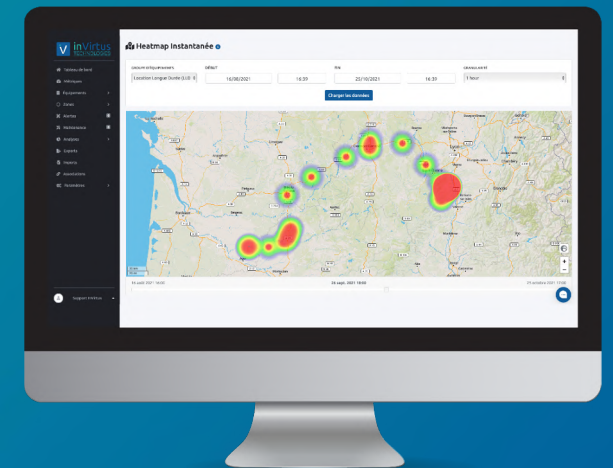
inVirtus TECHNOLOGIES

Tableau de bord
Historiques
Equipements
Zones
Alertes
Maintenance
Analyses
Exports
Imports
Associations
Paramètres

Support inVirtus

Heatmap Instantanée

GROUPE D'ÉQUIPEMENTS
Location Longue Durée (LLD)
DÉBUT
16/08/2021
16:39
FIN
20/10/2021
16:39
GRANULARITÉ
1 hour

Charger les données

16 août 2021 16:00
26 sept. 2021 18:00
21 octobre 2021 17:00